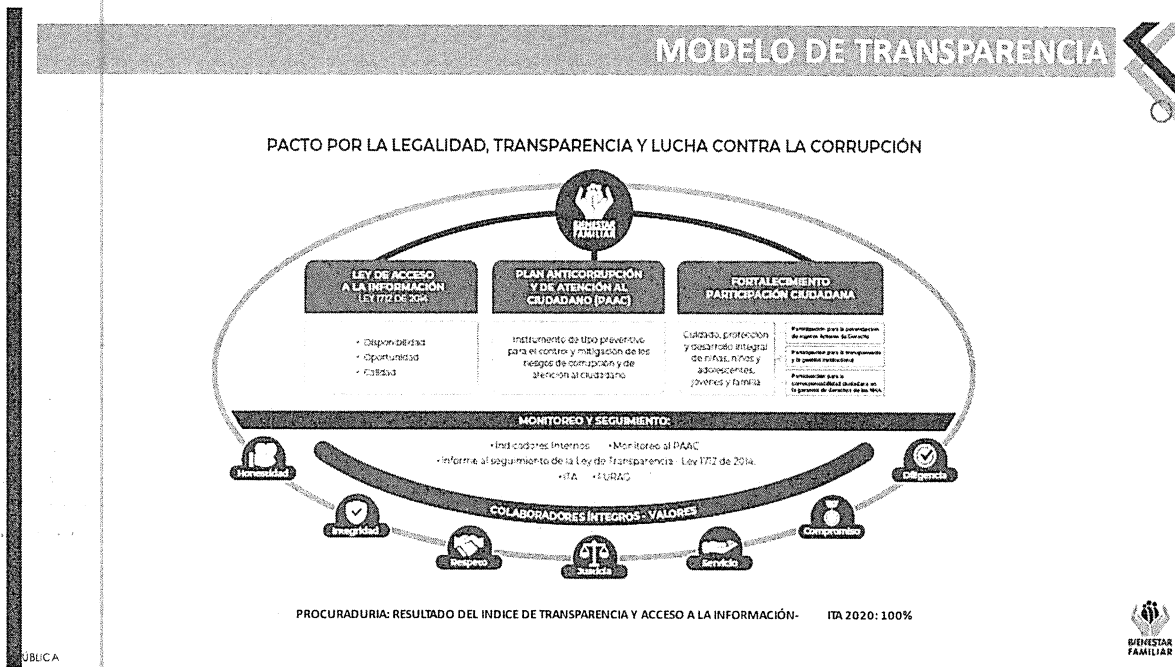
MODELO DE TRANSPARENCIA

PACTO POR LA LEGALIDAD, TRANSPARENCIA Y LUCHA CONTRA LA CORRUPCIÓN

BIENESTAR FAMILIAR

LEY DE ACCESO A LA INFORMACIÓN LEY 1712 DE 2014

PLAN ANTICORRUPCIÓN Y DE ATENCIÓN AL CIUDADANO (PAAC)

FORTALECIMIENTO PARTICIPACIÓN CIUDADANA

• Disponibilidad
• Oportunidad
• Calidad

Instrumento de tipo preventivo para el control y mitigación de los riesgos de corrupción y de atención al ciudadano

Cuidado, protección y desarrollo integral de niñas, niños y adolescentes, jóvenes y familia

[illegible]

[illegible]

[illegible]

MONITOREO Y SEGUIMIENTO:

• Indicadores Internos • Monitoreo al PAAC
• Informe al seguimiento de la Ley de Transparencia - Ley 1712 de 2014.
• ITA • FURAG

COLABORADORES ÍNTEGROS - VALORES

Honestidad
Integridad
Respeto
Justicia
Servicio
Compromiso
Diligencia

PROCURADURIA: RESULTADO DEL INDICE DE TRANSPARENCIA Y ACCESO A LA INFORMACIÓN- ITA 2020: 100%

BIENESTAR FAMILIAR

ÚBLICA